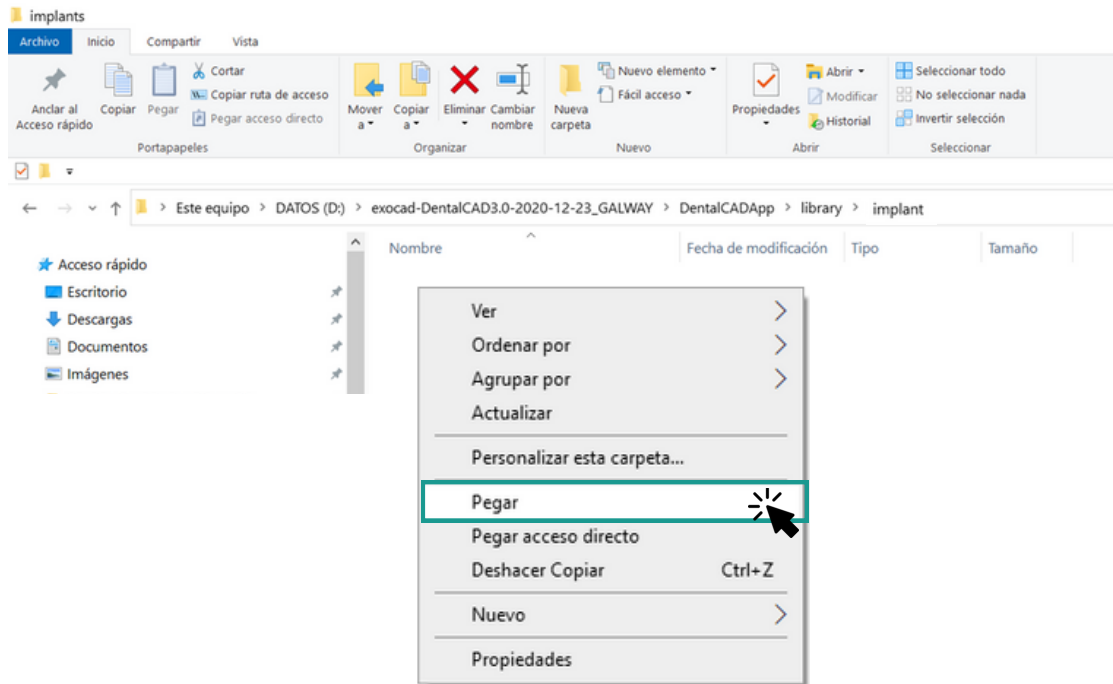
implants

Archivo Inicio Compartir Vista

Anclar al Acceso rápido Copiar Pegar Cortar Copiar ruta de acceso Pegar acceso directo
Portapapeles

Mover a Copiar a Eliminar Cambiar nombre
Organizar

Nueva carpeta Nuevo elemento Fácil acceso
Nuevo

Propiedades Abrir Modificar Historial
Abrir

Seleccionar todo No seleccionar nada Invertir selección
Seleccionar

Este equipo > DATOS (D:) > exocad-DentalCAD3.0-2020-12-23_GALWAY > DentalCADApp > library > implant

Acceso rápido
Escritorio
Descargas
Documentos
Imágenes

Nombre Fecha de modificación Tipo Tamaño

Ver
Ordenar por
Agrupar por
Actualizar
Personalizar esta carpeta...
Pegar
Pegar acceso directo
Deshacer Copiar Ctrl+Z
Nuevo
Propiedades